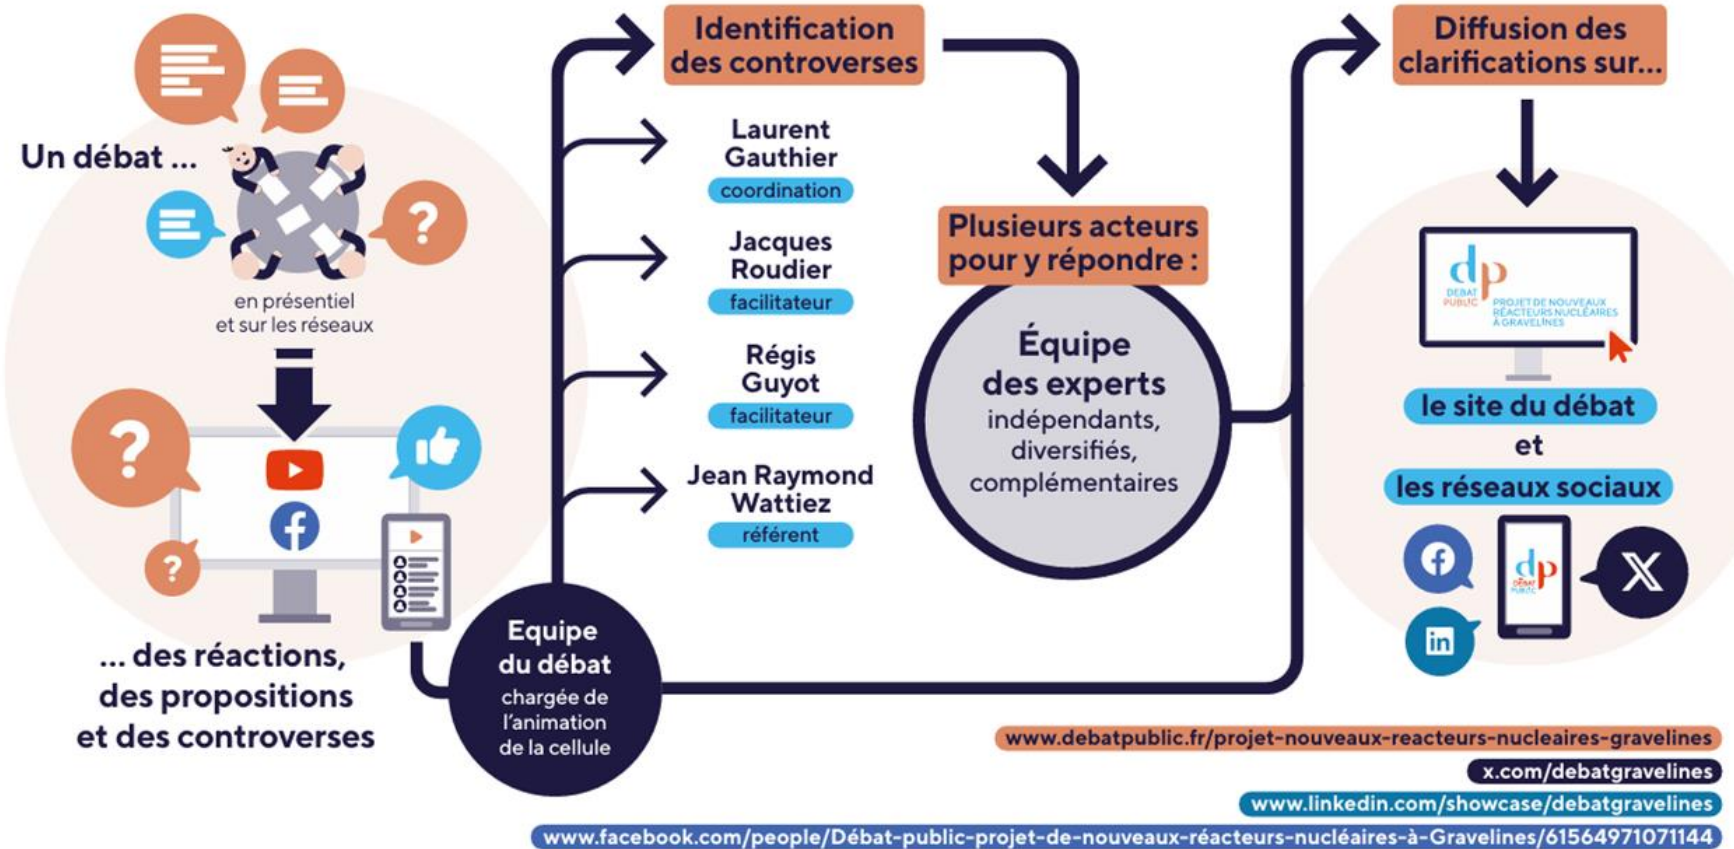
Un débat ...

en présentiel et sur les réseaux

... des réactions, des propositions et des controverses

Equipe du débat
chargée de l'animation de la cellule

Identification des controverses

Laurent Gauthier
coordination

Jacques Roudier
facilitateur

Régis Guyot
facilitateur

Jean Raymond Wattiez
référent

Plusieurs acteurs pour y répondre :

Équipe des experts
indépendants, diversifiés, complémentaires

Diffusion des clarifications sur...

dp
DÉBAT PUBLIC
PROJET DE NOUVEAUX RÉACTEURS NUCLÉAIRES À GRAVELINES

le site du débat
et
les réseaux sociaux

dp
DÉBAT PUBLIC

www.debatpublic.fr/projet-nouveaux-reacteurs-nucleaires-gravelines
x.com/debatgravelines
www.linkedin.com/showcase/debatgravelines
www.facebook.com/people/Débat-public-projet-de-nouveaux-réacteurs-nucléaires-à-Gravelines/61564971071144